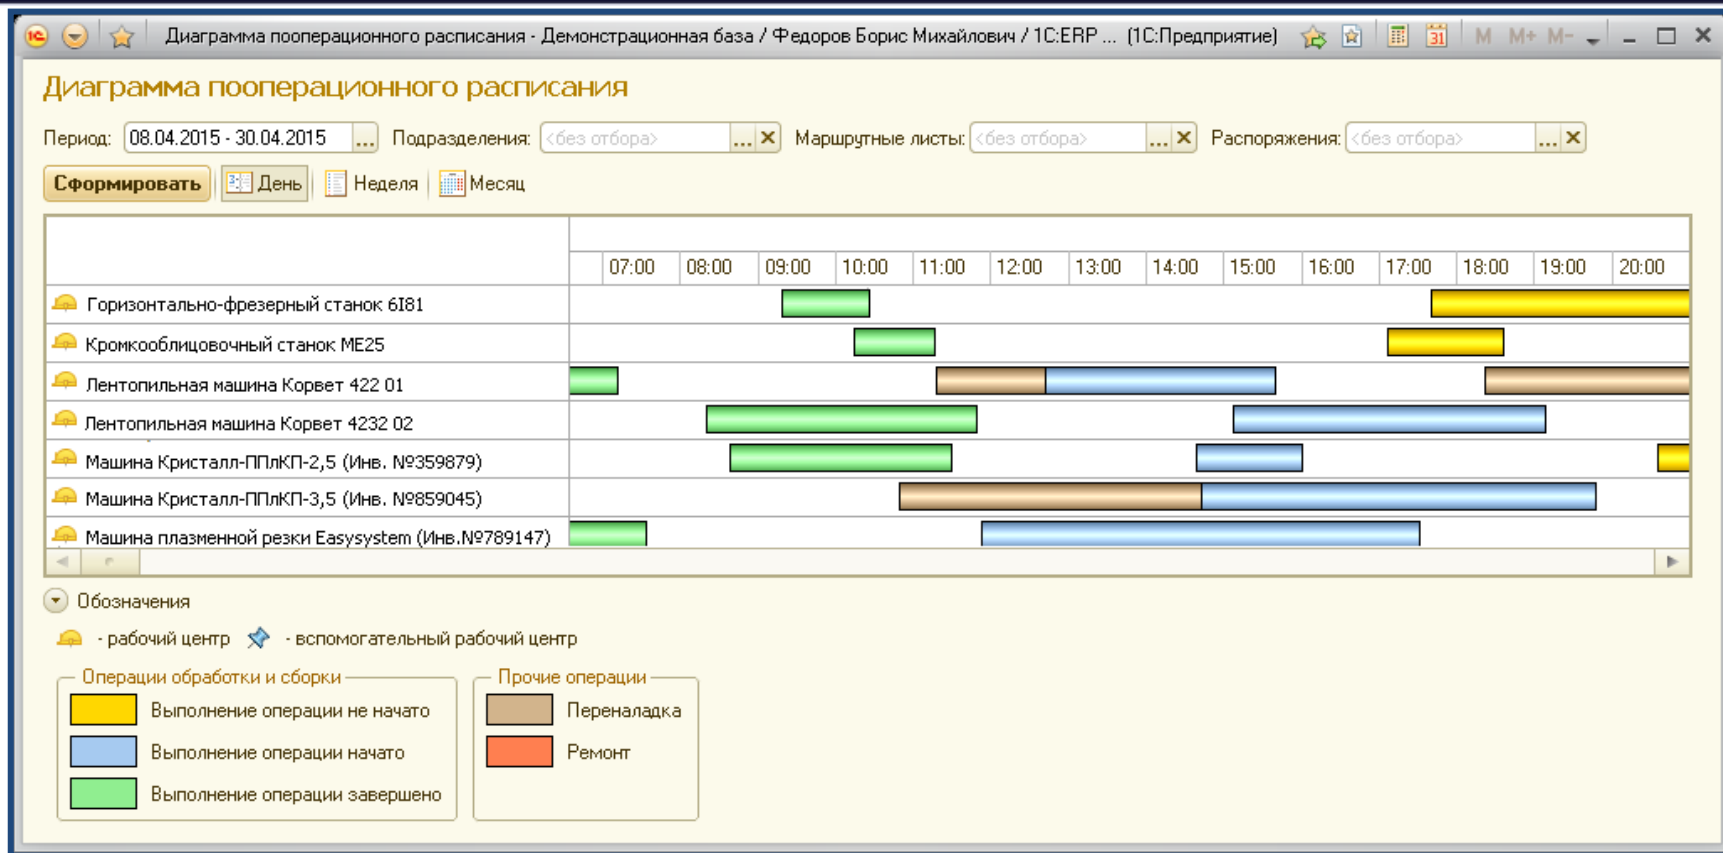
Диаграмма пооперационного расписания - Демонстрационная база / Федоров Борис Михайлович / 1С:ERP ... (1С:Предприятие)

M M+ M-

Диаграмма пооперационного расписания

Период: 08.04.2015 - 30.04.2015 ... Подразделения: <без отбора> ... Маршрутные листы: <без отбора> ... Распоряжения: <без отбора> ...

Сформировать День Неделя Месяц

| | 07:00 | 08:00 | 09:00 | 10:00 | 11:00 | 12:00 | 13:00 | 14:00 | 15:00 | 16:00 | 17:00 | 18:00 | 19:00 | 20:00 |
|---|---|---|---|---|---|---|---|---|---|---|---|---|---|---|
| Горизонтально-фрезерный станок 6Г81 | | | | | | | | | | | | | | |
| Кромкооблицовочный станок МЕ25 | | | | | | | | | | | | | | |
| Лентопильная машина Корвет 422 01 | | | | | | | | | | | | | | |
| Лентопильная машина Корвет 4232 02 | | | | | | | | | | | | | | |
| Машина Кристалл-ППлКП-2,5 (Инв. №359879) | | | | | | | | | | | | | | |
| Машина Кристалл-ППлКП-3,5 (Инв. №859045) | | | | | | | | | | | | | | |
| Машина плазменной резки Easysystem (Инв.№789147) | | | | | | | | | | | | | | |

Обозначения

- рабочий центр - вспомогательный рабочий центр

Операции обработки и сборки
Выполнение операции не начато
Выполнение операции начато
Выполнение операции завершено

Прочие операции
Переналадка
Ремонт